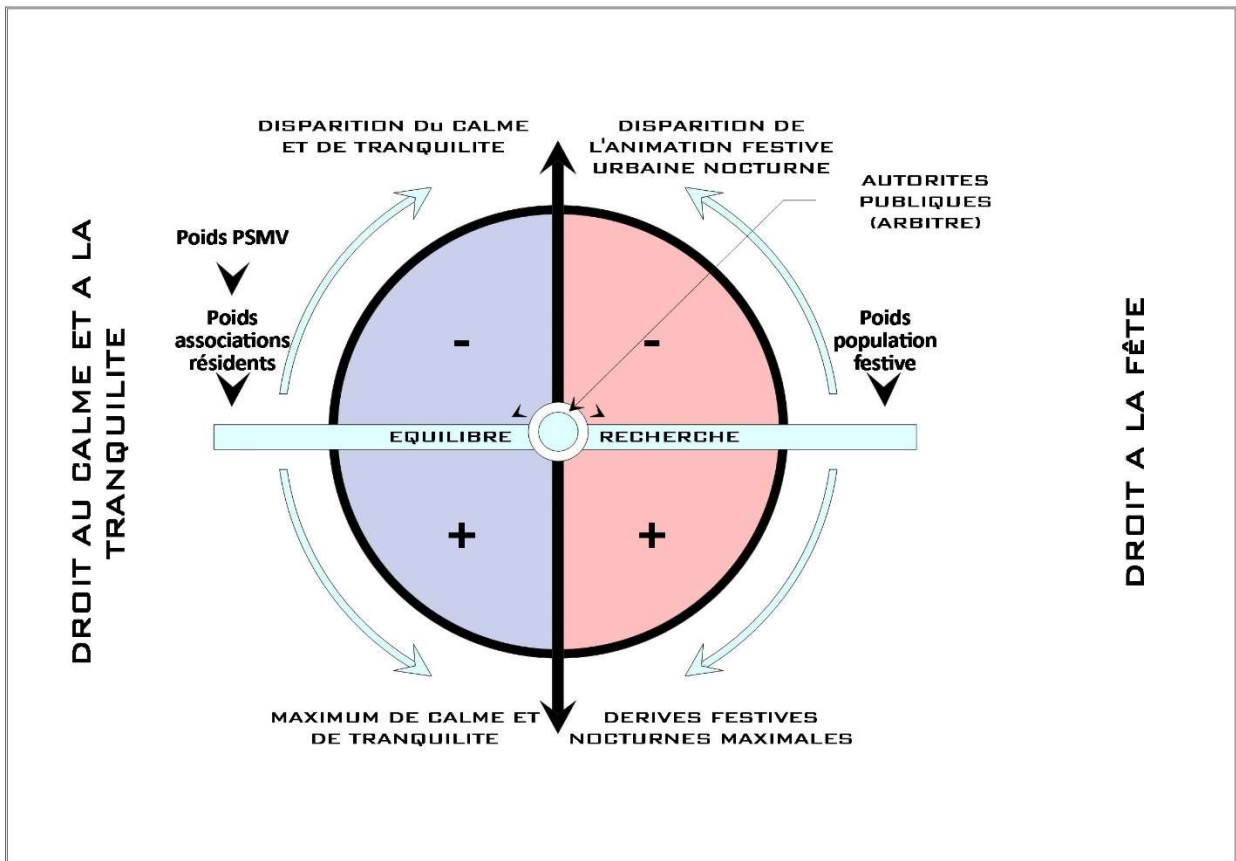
DROIT AU CALME ET A LA TRANQUILITE

DISPARITION Du CALME ET DE TRANQUILITE

DISPARITION DE L'ANIMATION FESTIVE URBAINE NOCTURNE

AUTORITES PUBLIQUES (ARBITRE)

Poids PSMV

Poids associations résidents

Poids population festive

-

-

EQUILIBRE

RECHERCHE

+

+

MAXIMUM DE CALME ET DE TRANQUILITE

DERIVES FESTIVES NOCTURNES MAXIMALES

DROIT A LA FÊTE